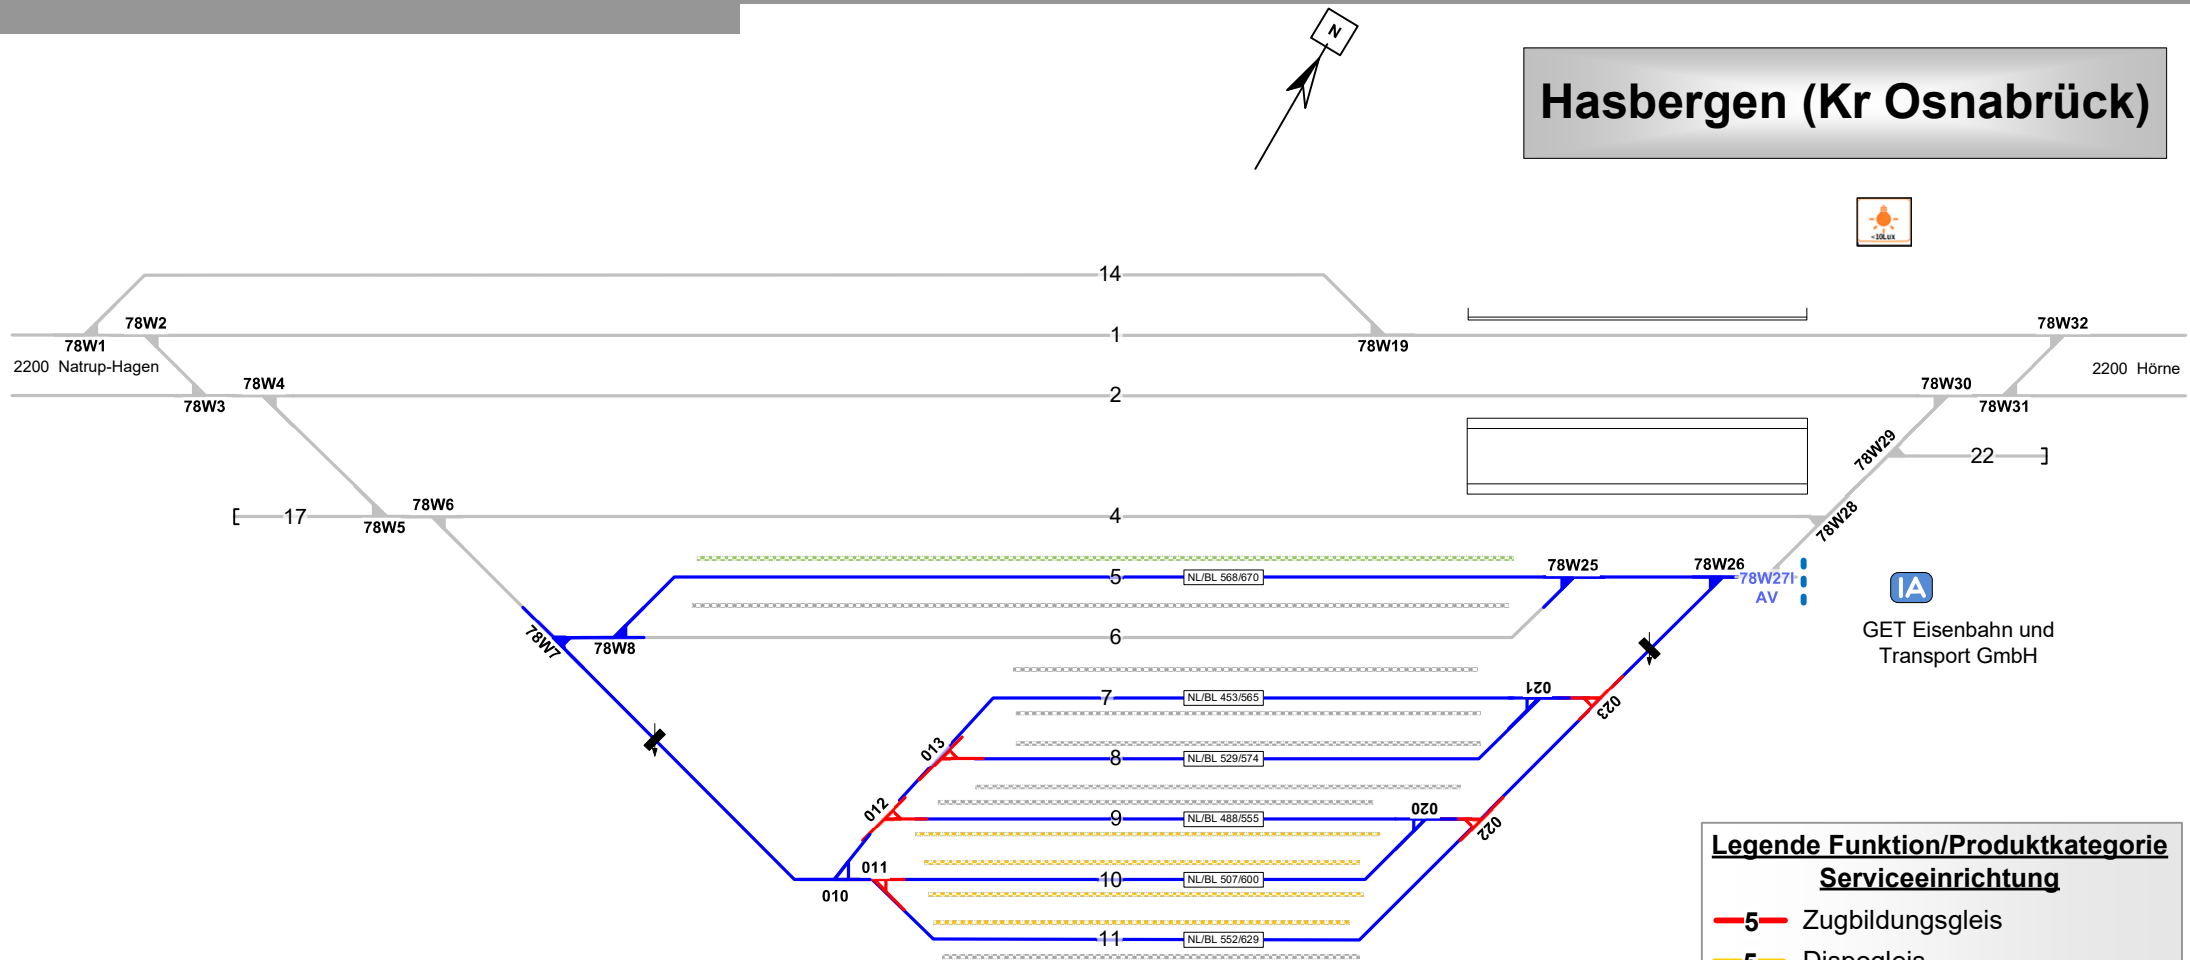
N

Hasbergen (Kr Osnabrück)

<10Lux

14

78W2

78W1

1

78W19

78W32

2200 Natrup-Hagen

2200 Hörne

78W4

78W3

2

78W30

78W31

78W29

22

17

78W6

78W5

4

78W28

5

NL/BL 568/670

78W25

78W26

78W27

AV

IA

GET Eisenbahn und Transport GmbH

78W7

78W8

6

7

NL/BL 453/565

021

023

013

8

NL/BL 529/574

012

9

NL/BL 488/555

020

022

011

010

10

NL/BL 507/600

11

NL/BL 552/629

Legende Funktion/Produktkategorie Serviceeinrichtung

5 Zugbildungsgleis

5 Dispogleis